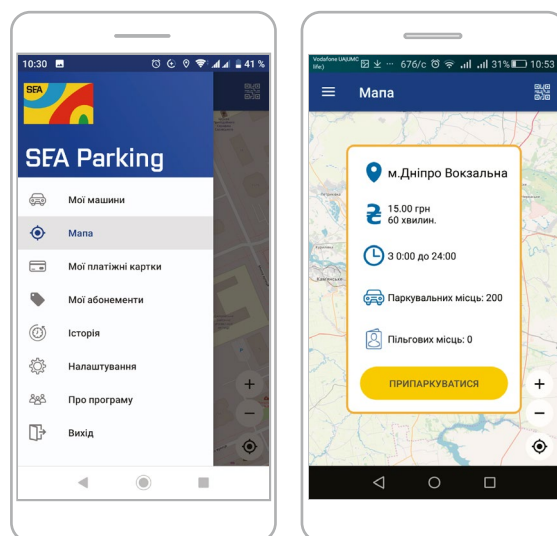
10:30 41 %

SEA

SEA Parking

Мої машини

Мапа

Мої платіжні картки

Мої абонементи

Історія

Налаштування

Про програму

Вихід

+

−

Vodafone UA|UMC life:) 676/с 31% 10:53

Мапа

м.Дніпро Вокзальна

15.00 грн
60 хвилин.

З 0:00 до 24:00

Паркувальних місць: 200

Пільгових місць: 0

ПРИПАРКУВАТИСЯ

+

−